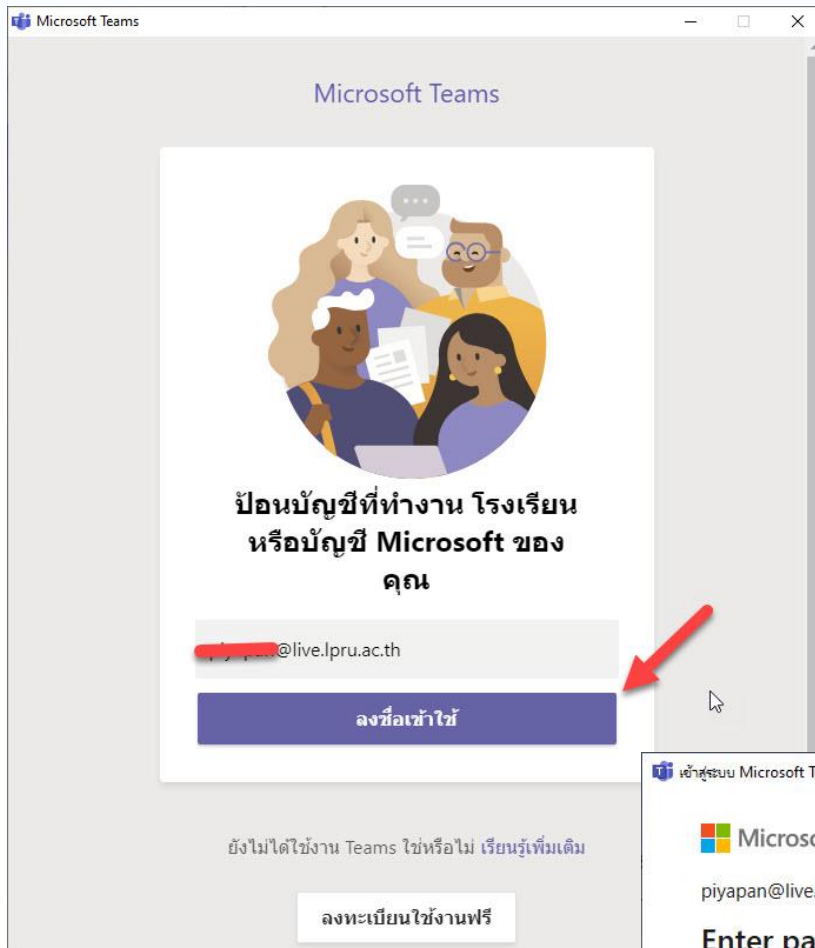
Microsoft Teams

Microsoft Teams

ป้อนบัญชีที่ทำงาน โรงเรียน หรือบัญชี Microsoft ของคุณ

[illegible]@live.lpru.ac.th

ลงชื่อเข้าใช้

ยังไม่ได้ใช้งาน Teams ใช่หรือไม่ เรียนรู้เพิ่มเติม

ลงทะเบียนใช้งานฟรี

เข้าสู่ระบบ Microsoft T

Microso

piyapan@live.

Enter pa